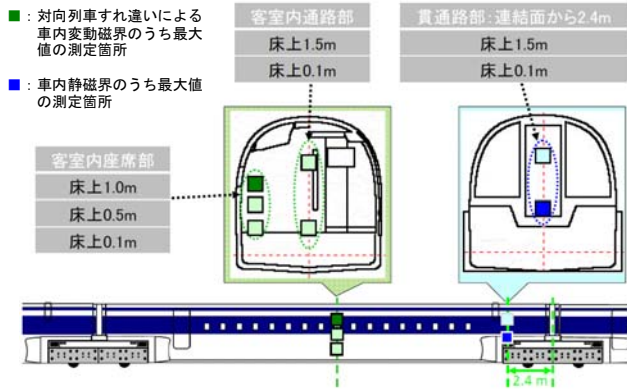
■：対向列車すれ違いによる車内変動磁界のうち最大値の測定箇所

■：車内静磁界のうち最大値の測定箇所

客室内通路部

床上1.5m

床上0.1m

貫通路部：連結面から2.4m

床上1.5m

床上0.1m

客室内座席部

床上1.0m

床上0.5m

床上0.1m

2.4 m